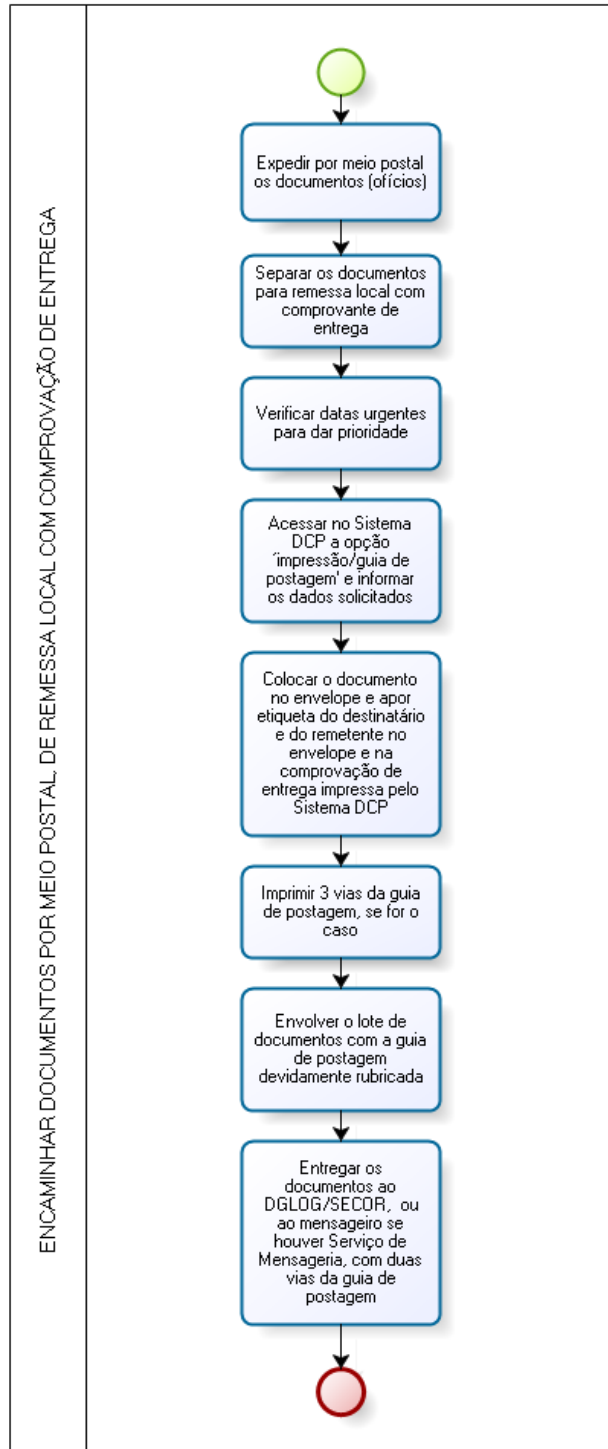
ENCAMINHAR DOCUMENTOS POR MEIO POSTAL, DE REMESSA LOCAL COM COMPROVAÇÃO DE ENTREGA

Expedir por meio postal os documentos (ofícios)

Separar os documentos para remessa local com comprovante de entrega

Verificar datas urgentes para dar prioridade

Acessar no Sistema DCP a opção ´impressão/guia de postagem' e informar os dados solicitados

Colocar o documento no envelope e apor etiqueta do destinatário e do remetente no envelope e na comprovação de entrega impressa pelo Sistema DCP

Imprimir 3 vias da guia de postagem, se for o caso

Envolver o lote de documentos com a guia de postagem devidamente rubricada

Entregar os documentos ao DGLOG/SECOR, ou ao mensageiro se houver Serviço de Mensageria, com duas vias da guia de postagem